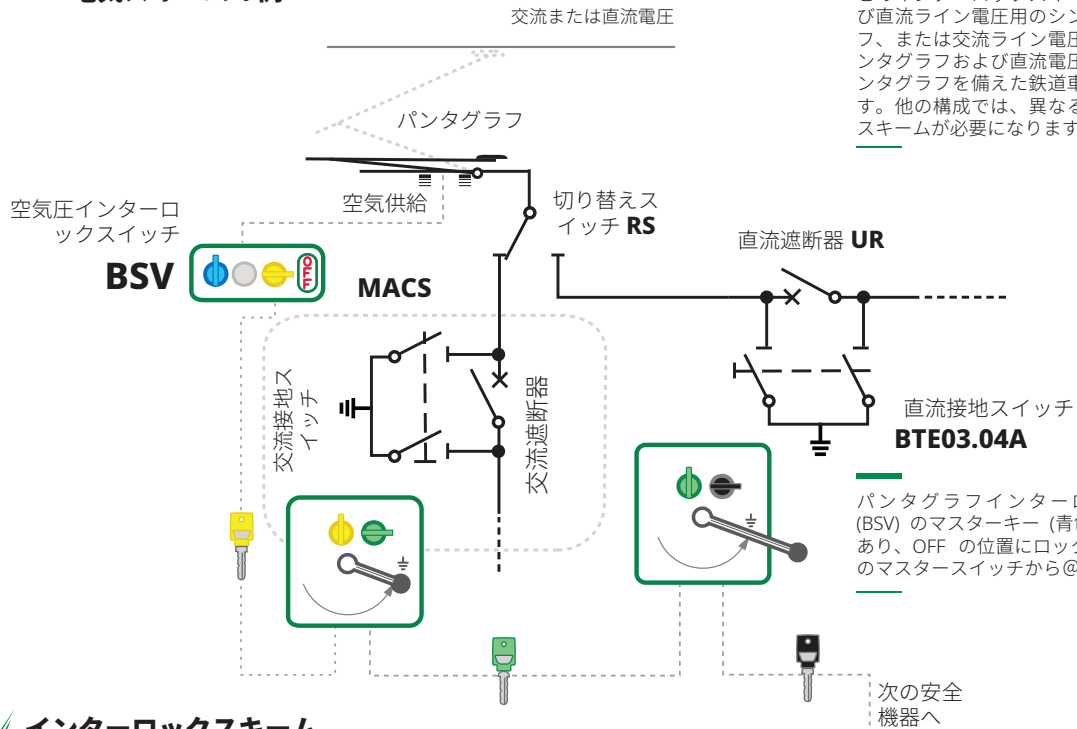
交流または直流電圧

び直流ライン電圧用のシン
フ、または交流ライン電圧
ンタグラフおよび直流電圧
ンタグラフを備えた鉄道車
す。他の構成では、異なる
スキームが必要になります

パンタグラフ

空気供給

空気圧インターロックスイッチ

BSV

切り替えスイッチ RS

直流遮断器 UR

MACS

交流接地スイッチ

交流遮断器

直流接地スイッチ

BTE03.04A

パンタグラフインターロ
(BSV) のマスターキー (青
あり、OFF の位置にロック
のマスタースイッチから@

次の安全機器へ

インターロックスキーム